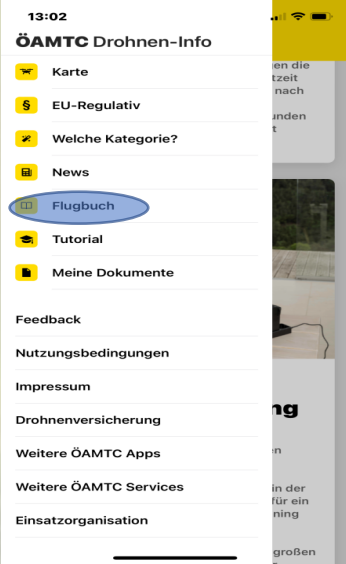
13:02

ÖAMTC Drohnen-Info

Karte

EU-Regulativ

Welche Kategorie?

News

Flugbuch

Tutorial

Meine Dokumente

Feedback

Nutzungsbedingungen

Impressum

Drohnenversicherung

Weitere ÖAMTC Apps

Weitere ÖAMTC Services

Einsatzorganisation

en die
zeit
nach

unden
t

ng

en

in der
für ein
ning

großen